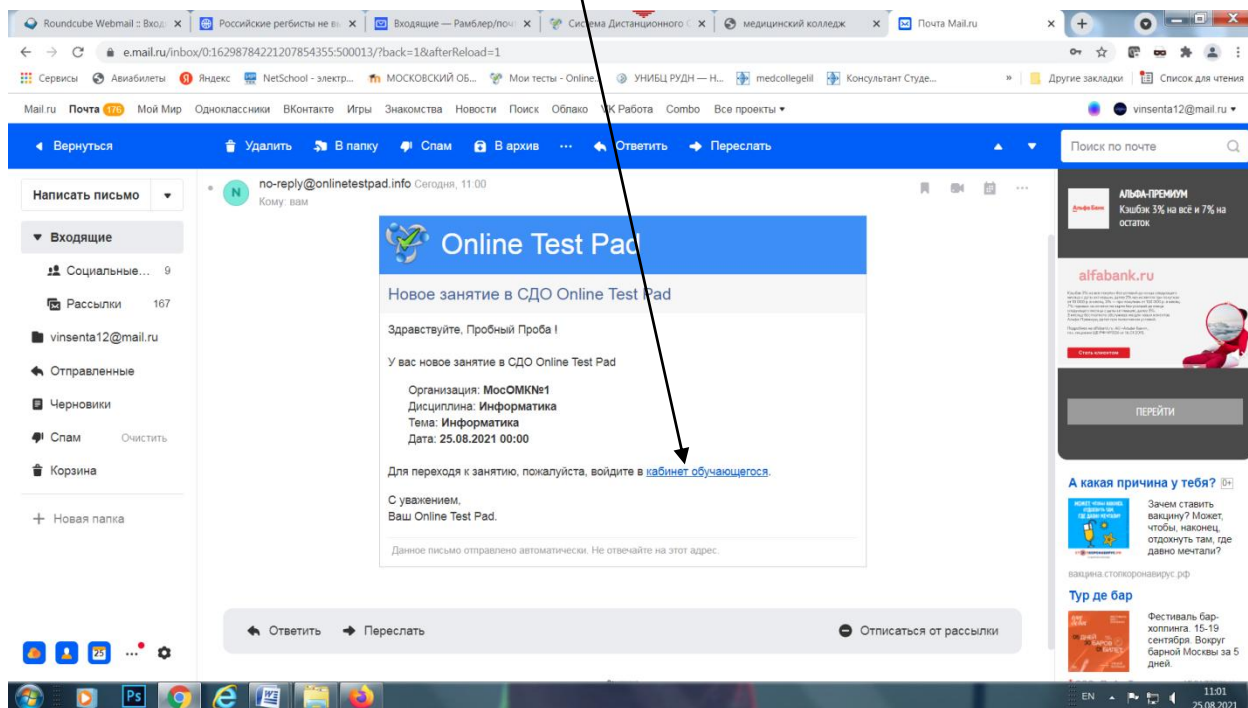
Roundcube Webmail :: Вход | Российские регбисты не вы | Входящие — Рамблер/поч | Система Дистанционного | медицинский колледж | Почта Mail.ru

e.mail.ru/inbox/0:16298784221207854355:500013/?back=1&afterReload=1

Сервисы | Авиабилеты | Яндекс | NetSchool - электр... | МОСКОВСКИЙ ОБ... | Мои тесты - Online... | УНИБЦ РУДН — Н... | medcollegelil | Консультант Студе... | » | Другие закладки | Список для чтения

Mail.ru Почта 176 Мой Мир Одноклассники ВКонтакте Игры Знакомства Новости Поиск Облако VK Работа Combo Все проекты ▾ vinsenta12@mail.ru ▾

◂ Вернуться | Удалить | В папку | Спам | В архив | ··· | Ответить | Переслать | Поиск по почте

Написать письмо

Входящие
Социальные... 9
Рассылки 167
vinsenta12@mail.ru
Отправленные
Черновики
Спам Очистить
Корзина
+ Новая папка

no-reply@onlinetestpad.info Сегодня, 11:00
Кому: вам

Online Test Pad

Новое занятие в СДО Online Test Pad

Здравствуйте, Пробный Проба !

У вас новое занятие в СДО Online Test Pad

Организация: МосОМК№1
Дисциплина: Информатика
Тема: Информатика
Дата: 25.08.2021 00:00

Для перехода к занятию, пожалуйста, войдите в кабинет обучающегося.

С уважением,
Ваш Online Test Pad.

Данное письмо отправлено автоматически. Не отвечайте на этот адрес.

Ответить | Переслать | Отписаться от рассылки

АЛЬФА-ПРЕМИУМ
Кэшбэк 3% на всё и 7% на остаток
alfabank.ru
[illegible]
Стать клиентом
ПЕРЕЙТИ

А какая причина у тебя? 0+
Зачем ставить вакцину? Может, чтобы, наконец, отдохнуть там, где давно мечтали?
вакцина.стопкоронавирус.рф

Тур де бар
Фестиваль бар-хоппинга. 15-19 сентября. Вокруг барной Москвы за 5 дней.

EN 11:01 25.08.2021